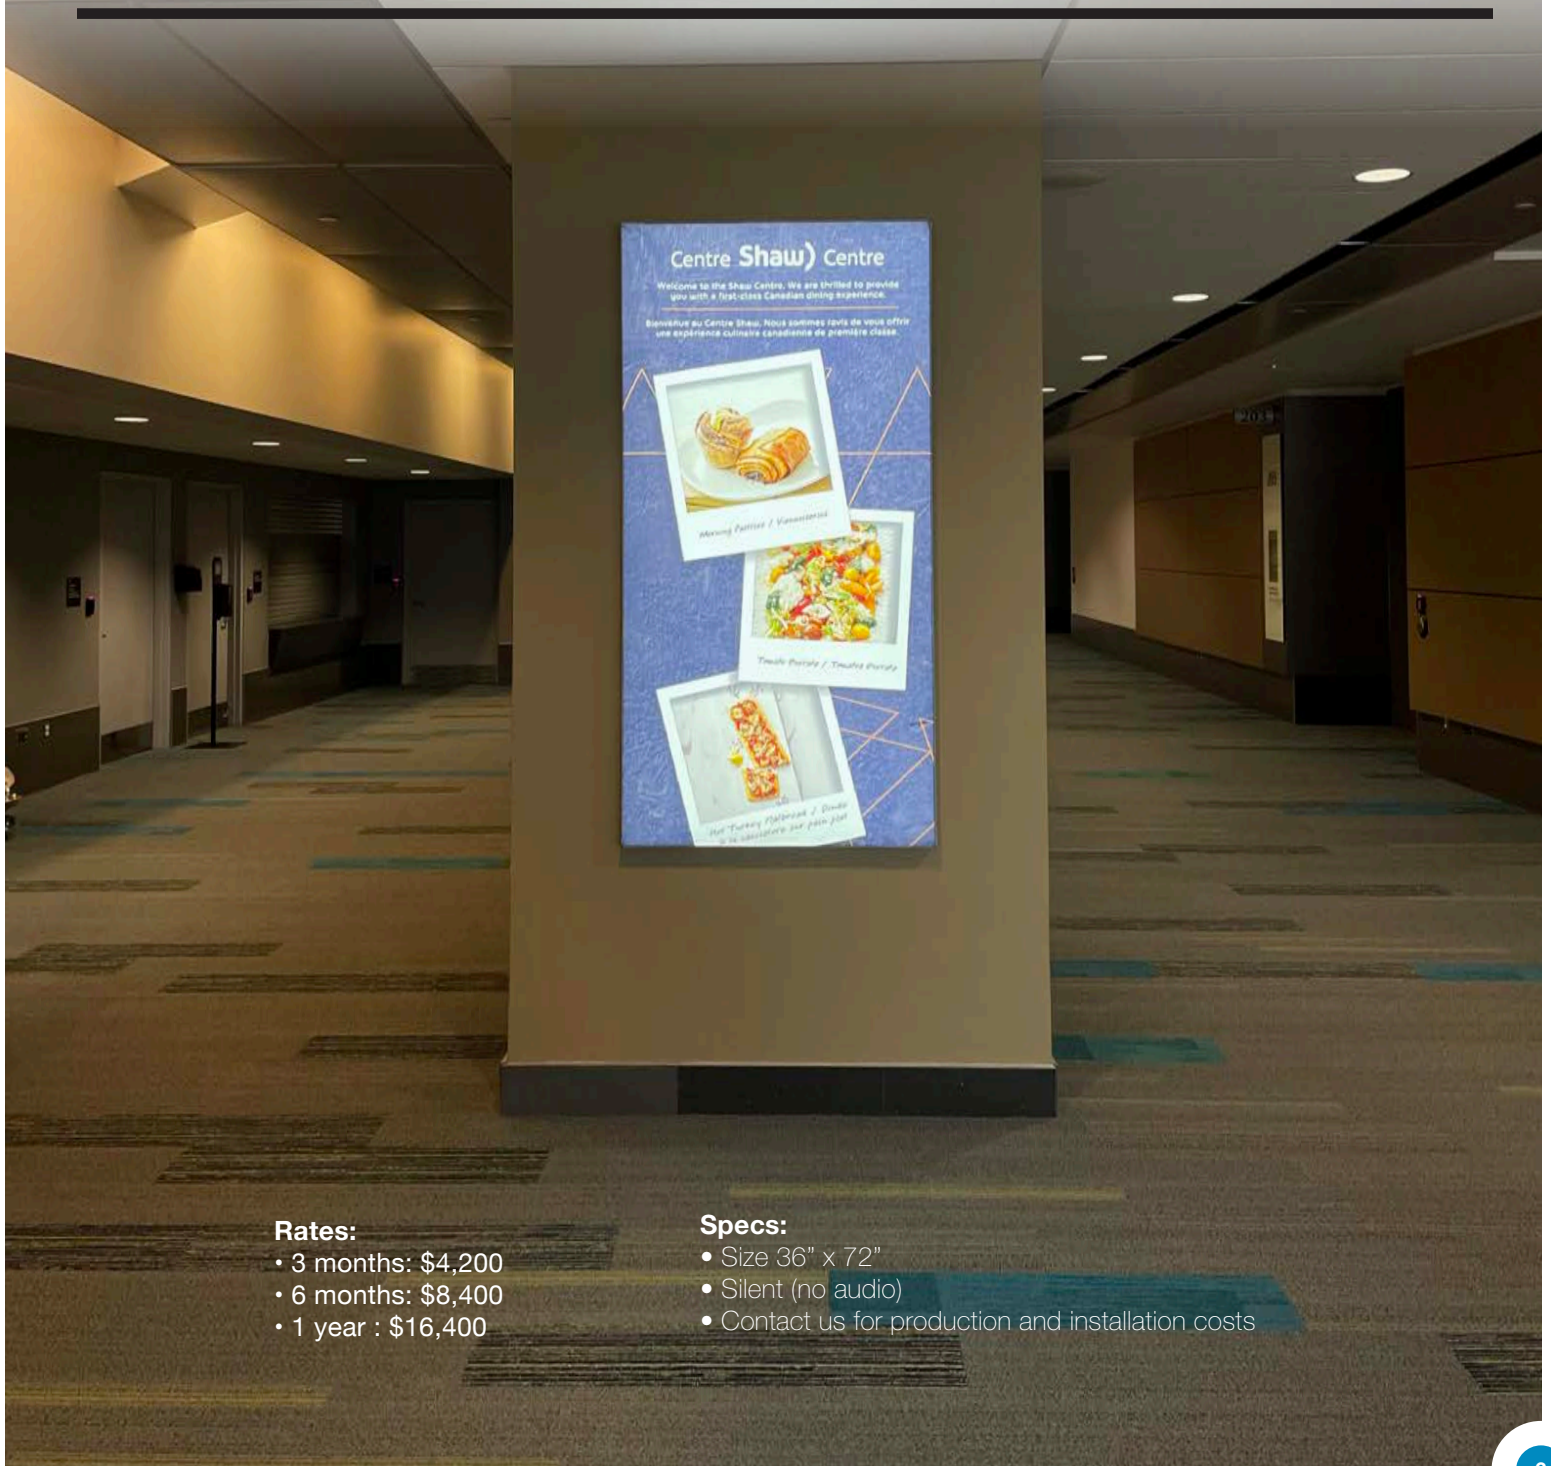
Centre Shaw) Centre

Welcome to the Shaw Centre. We are thrilled to provide you with a first-class Canadian dining experience.

Bienvenue au Centre Shaw. Nous sommes ravis de vous offrir une expérience culinaire canadienne de première classe.

Morning Pastries / Viennoiserie

Tomato Purple / Tomates Purple

Hot Turkey Flatbread / Dinde à la cacciatore sur pain plat

203

Rates:
• 3 months: \$4,200
• 6 months: \$8,400
• 1 year : \$16,400

Specs:
• Size 36" x 72"
• Silent (no audio)
• Contact us for production and installation costs